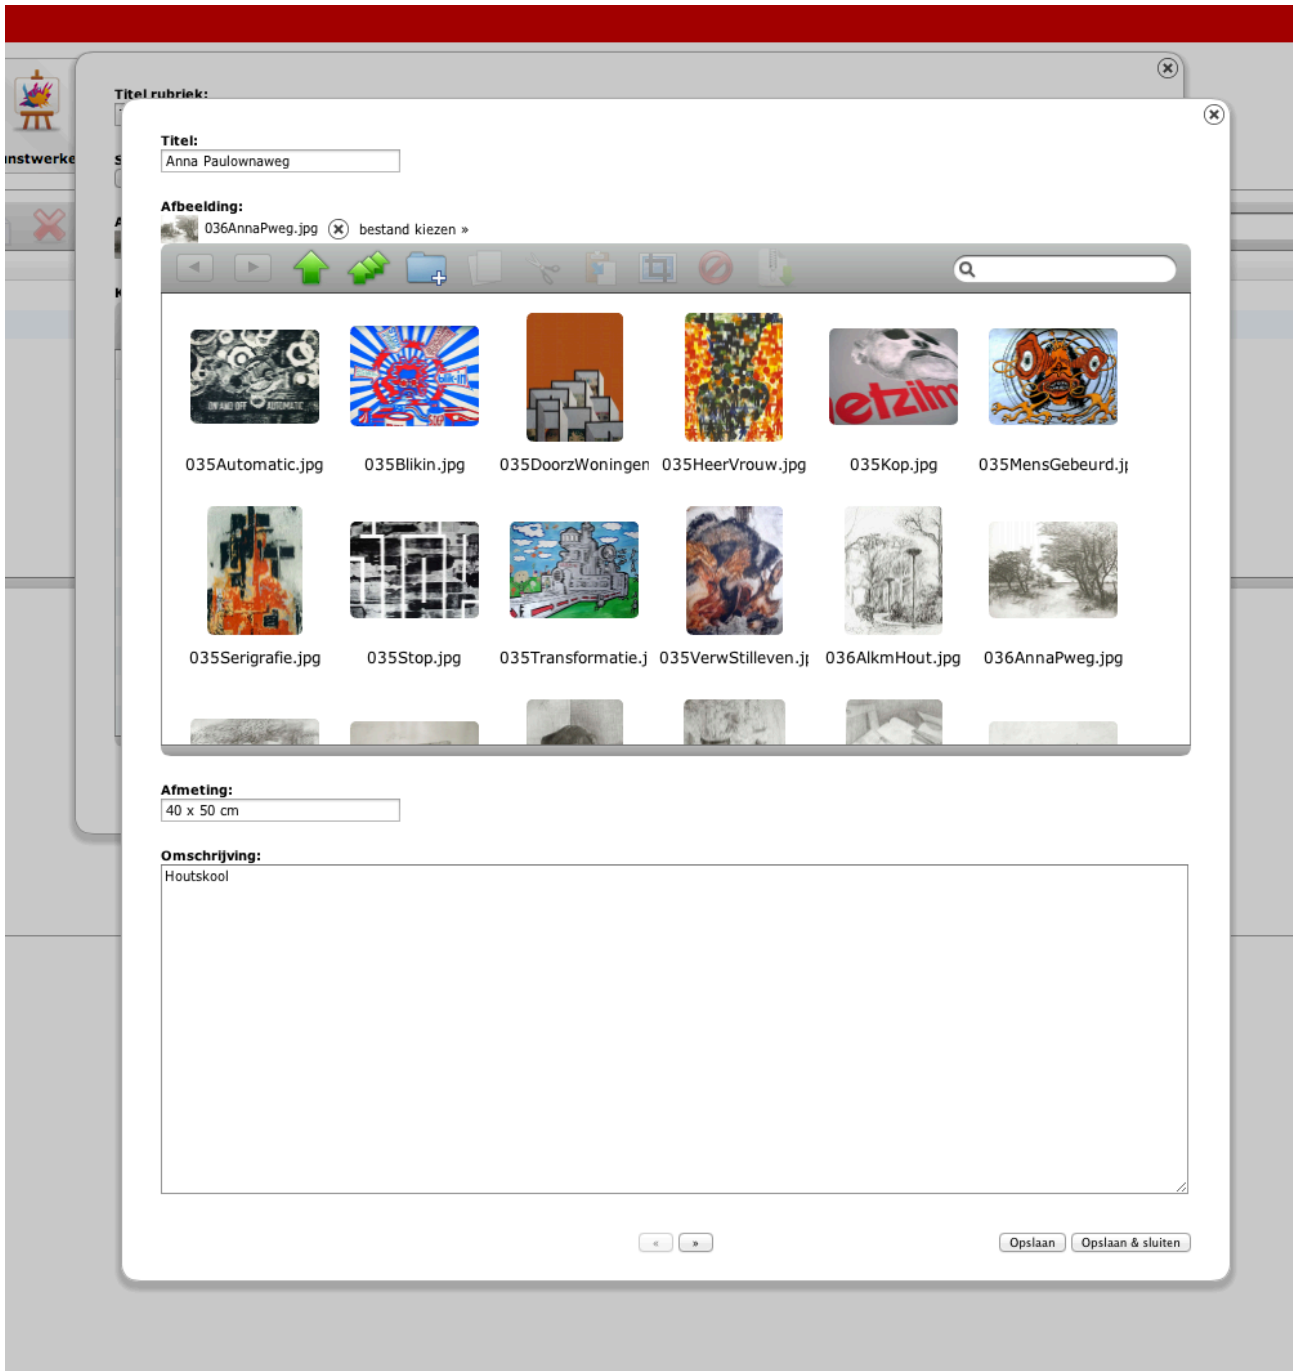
Titel rubriek:

nstwerke

Titel:
Anna Paulownaweg

Afbeelding:
036AnnaPweg.jpg bestand kiezen »

ON AND OFF AUTOMATIC

035Automatic.jpg 035Blikin.jpg 035DoorzWoningen 035HeerVrouw.jpg 035Kop.jpg 035MensGebeurd.j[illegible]

035Serigrafie.jpg 035Stop.jpg 035Transformatie.j 035VerwStilleven.j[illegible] 036AlkmHout.jpg 036AnnaPweg.jpg

Afmeting:
40 x 50 cm

Omschrijving:
Houtskool

« »

Opslaan Opslaan & sluiten